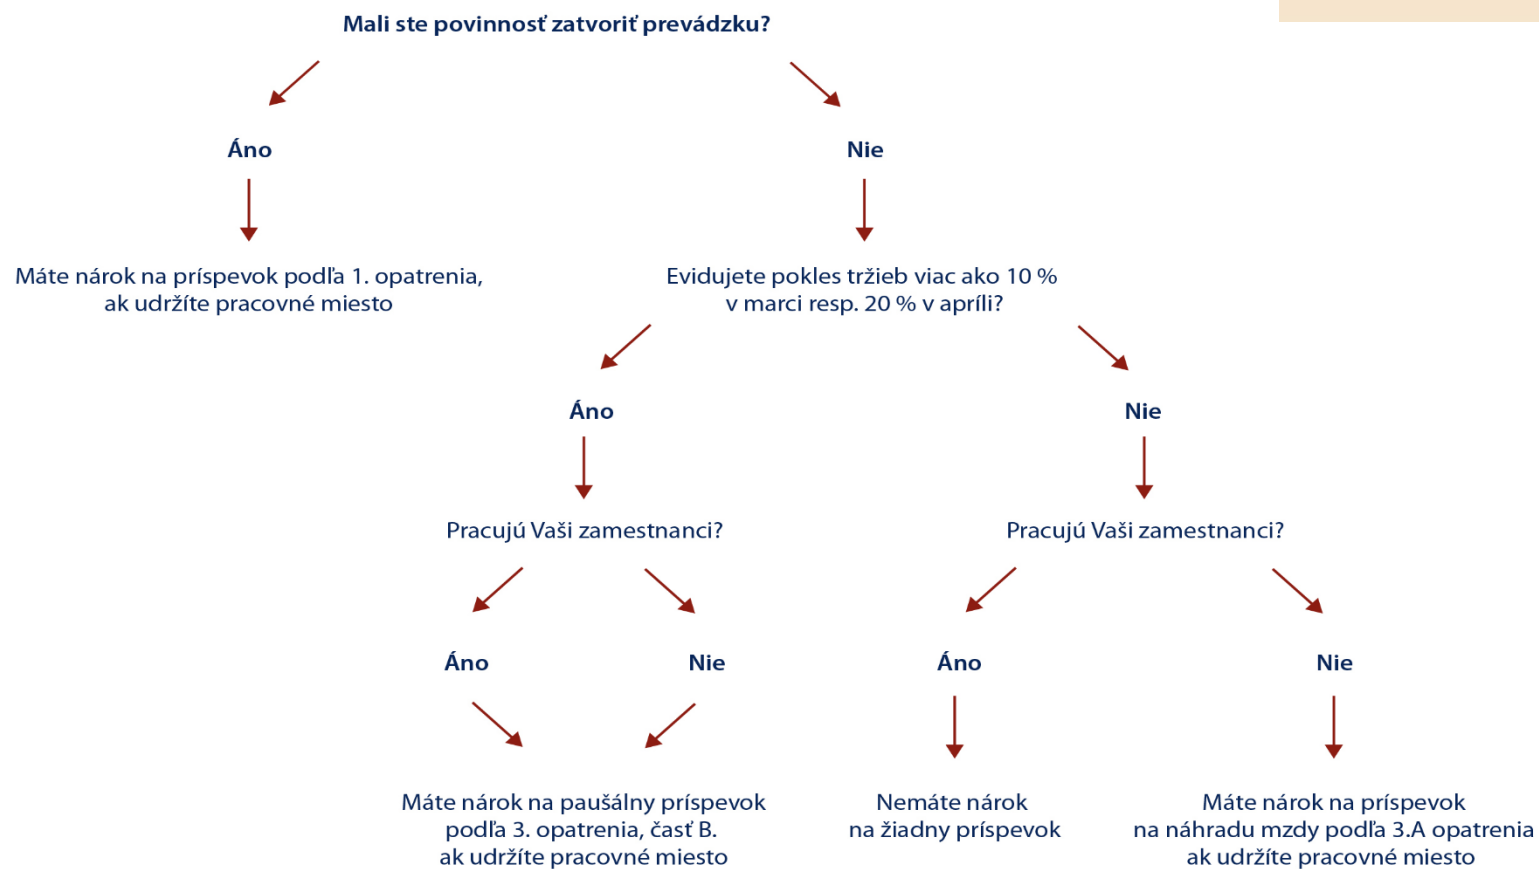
Mali ste povinnosť zatvoriť prevádzku?

Áno

Nie

Máte nárok na príspevok podľa 1. opatrenia, ak udržíte pracovné miesto

Evidujete pokles tržieb viac ako 10 % v marci resp. 20 % v apríli?

Áno

Nie

Pracujú Vaši zamestnanci?

Pracujú Vaši zamestnanci?

Áno

Nie

Áno

Nie

Máte nárok na paušálny príspevok podľa 3. opatrenia, časť B. ak udržíte pracovné miesto

Nemáte nárok na žiadny príspevok

Máte nárok na príspevok na náhradu mzdy podľa 3.A opatrenia ak udržíte pracovné miesto